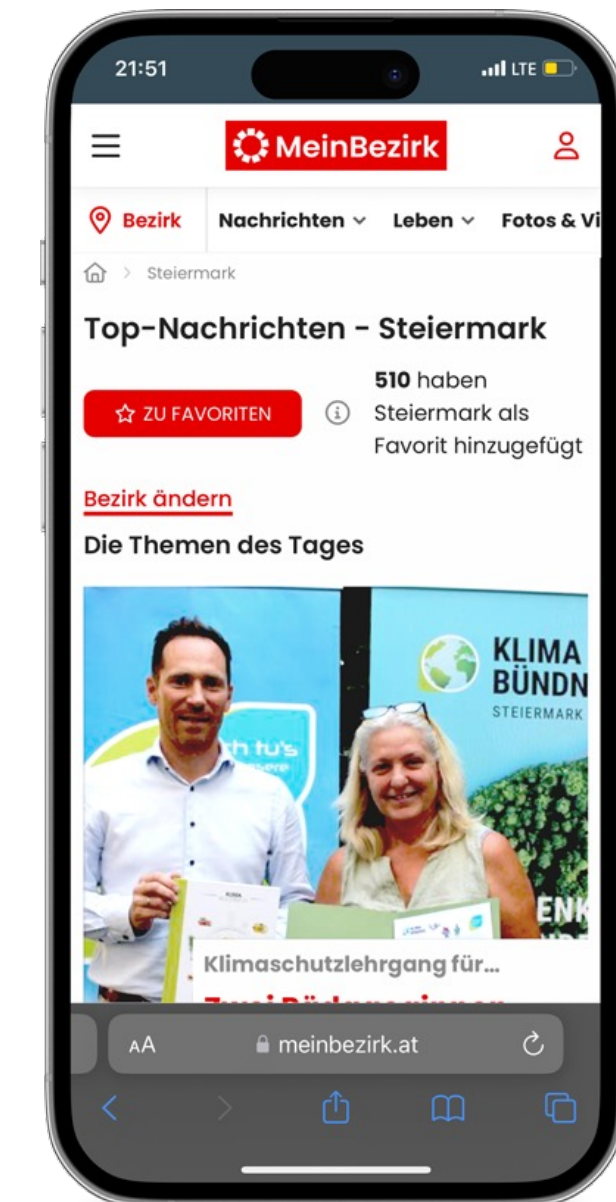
21:51

LTE

MeinBezirk

Bezirk Nachrichten Leben Fotos & Vi

Steiermark

Top-Nachrichten - Steiermark

ZU FAVORITEN

**510** haben Steiermark als Favorit hinzugefügt

Bezirk ändern

Die Themen des Tages

th tu's

KLIMA BÜNDN

STEIERMARK

ENK

Klimaschutzlehrgang für...

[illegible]

AA meinbezirk.at